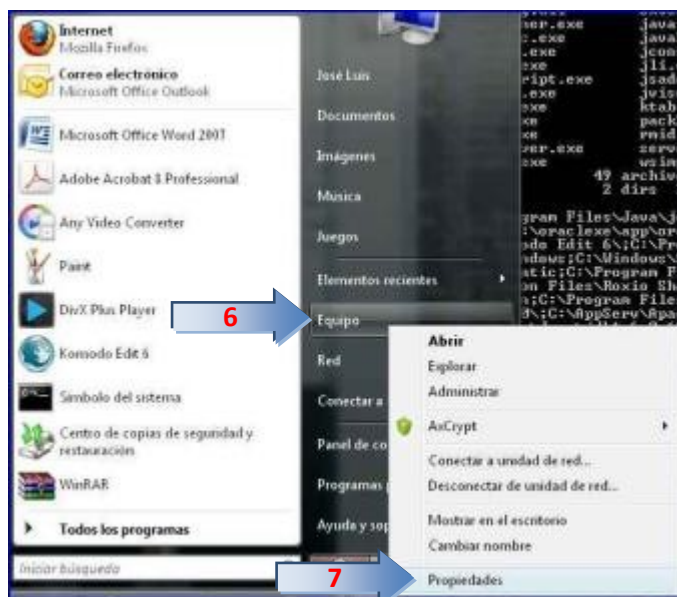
Internet
Mozilla Firefox
Correo electrónico
Microsoft Office Outlook
Microsoft Office Word 2007
Adobe Acrobat 8 Professional
Any Video Converter
Paint
DivX Plus Player
Komodo Edit 6
Símbolo del sistema
Centro de copias de seguridad y restauración
WinRAR
Todos los programas
Iniciar búsqueda

José Luis
Documentos
Imágenes
Música
Juegos
Elementos recientes
Equipo
Red
Conectar a
Panel de co
Programas
Ayuda y sop

6
7

Abrir
Explorar
Administrar
AxCrypt
Conectar a unidad de red...
Desconectar de unidad de red...
Mostrar en el escritorio
Cambiar nombre
Propiedades

ver.exe java
c.exe java
.exe jcon
.exe jli.
ript.exe jsad
.exe jvis
exe ktab
xe pack
xe rmid
ver.exe serv
exe wsim
49 archiv
2 dirs
ram Files\Java\j
:\oraclexe\app\or
odo Edit 6\;C:\Pr
ndows;C:\Windows\
atic;C:\Program F
on Files\Roxio Sh
a;C:\Program File
d\;C:\AppServ\Apa